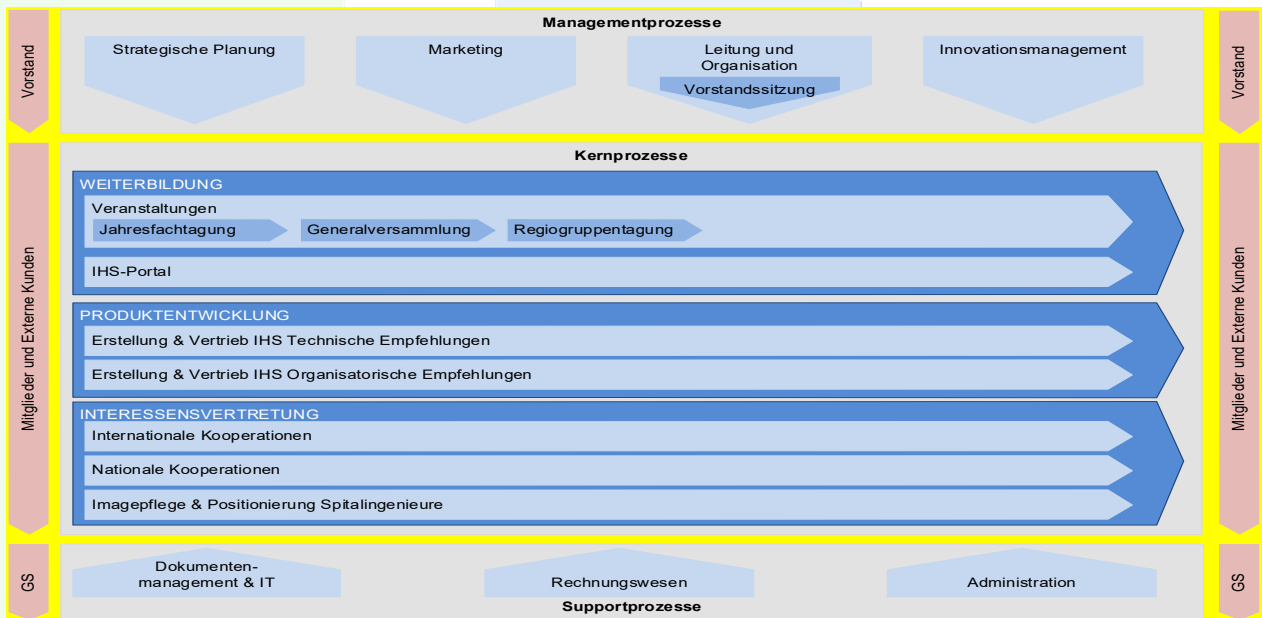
Vorstand

Managementprozesse

Strategische Planung

Marketing

Leitung und Organisation

Vorstandssitzung

Innovationsmanagement

Vorstand

Mitglieder und Externe Kunden

Kernprozesse

WEITERBILDUNG

Veranstaltungen

Jahresfachtagung

Generalversammlung

Regiogruppentagung

IHS-Portal

PRODUKTENTWICKLUNG

Erstellung & Vertrieb IHS Technische Empfehlungen

Erstellung & Vertrieb IHS Organisatorische Empfehlungen

INTERESSENSVERTRETUNG

Internationale Kooperationen

Nationale Kooperationen

Imagepflege & Positionierung Spitalingenieure

Mitglieder und Externe Kunden

GS

Dokumentenmanagement & IT

Rechnungswesen

Administration

Supportprozesse

GS